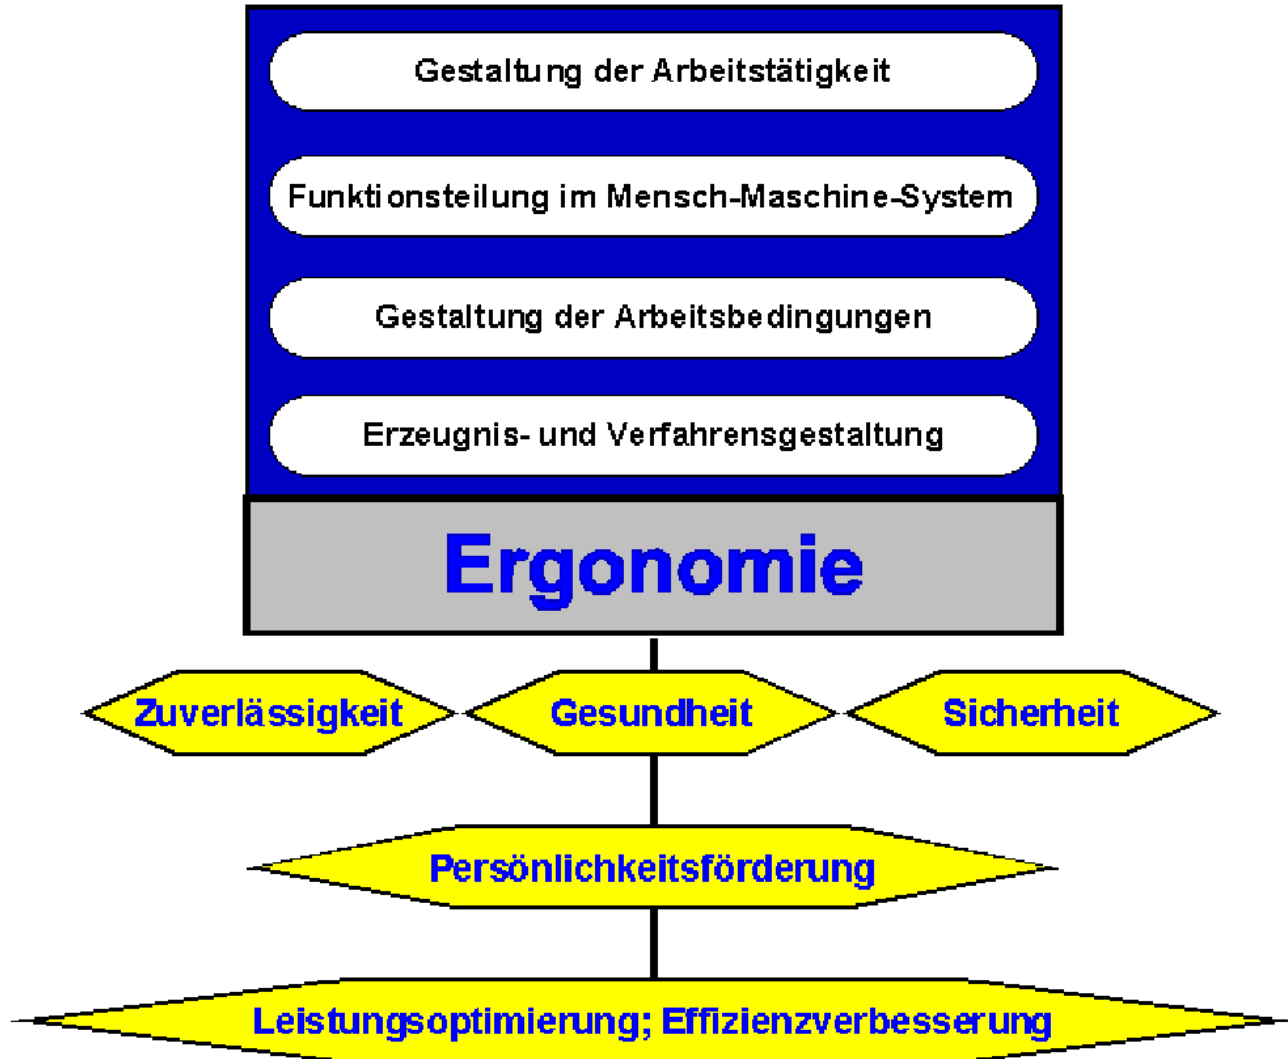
Gestaltung der Arbeitstätigkeit

Funktionsteilung im Mensch-Maschine-System

Gestaltung der Arbeitsbedingungen

Erzeugnis- und Verfahrensgestaltung

Ergonomie

Zuverlässigkeit

Gesundheit

Sicherheit

Persönlichkeitsförderung

Leistungsoptimierung; Effizienzverbesserung